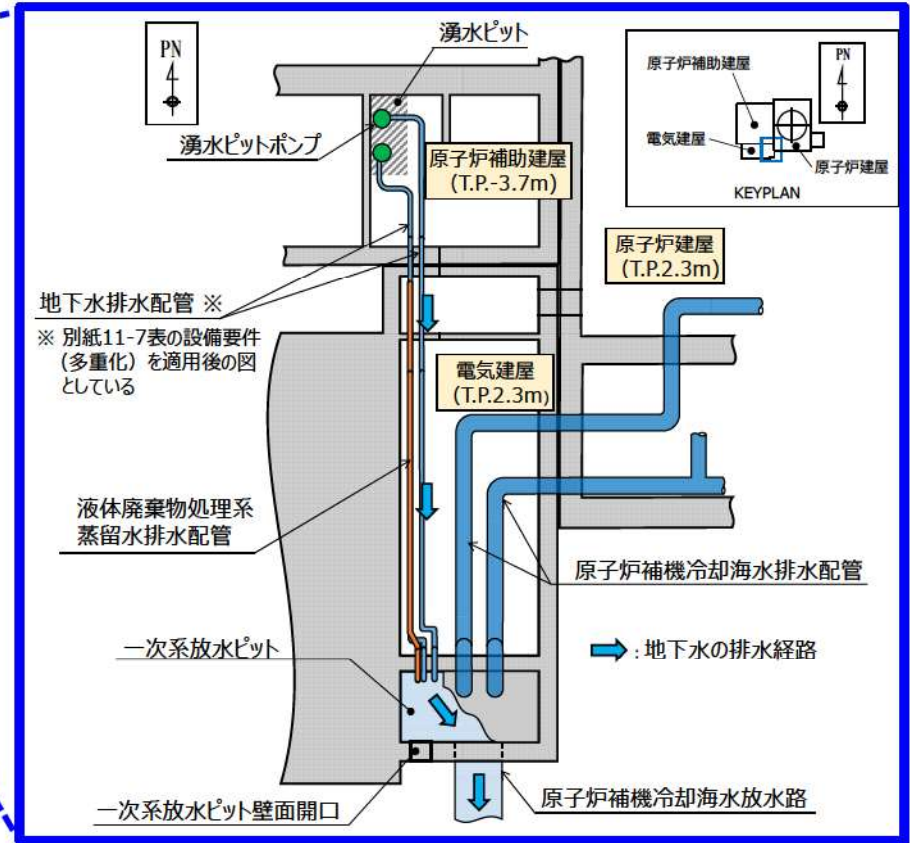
PN

湧水ピット

湧水ピットポンプ

原子炉補助建屋
(T.P.-3.7m)

原子炉補助建屋

PN

電気建屋

原子炉建屋

KEYPLAN

原子炉建屋
(T.P.2.3m)

地下水排水配管 ※

※ 別紙11-7表の設備要件（多重化）を適用後の図としている

電気建屋
(T.P.2.3m)

液体廃棄物処理系
蒸留水排水配管

原子炉補機冷却海水排水配管

一次系放水ピット

: 地下水の排水経路

一次系放水ピット壁面開口

原子炉補機冷却海水放水路